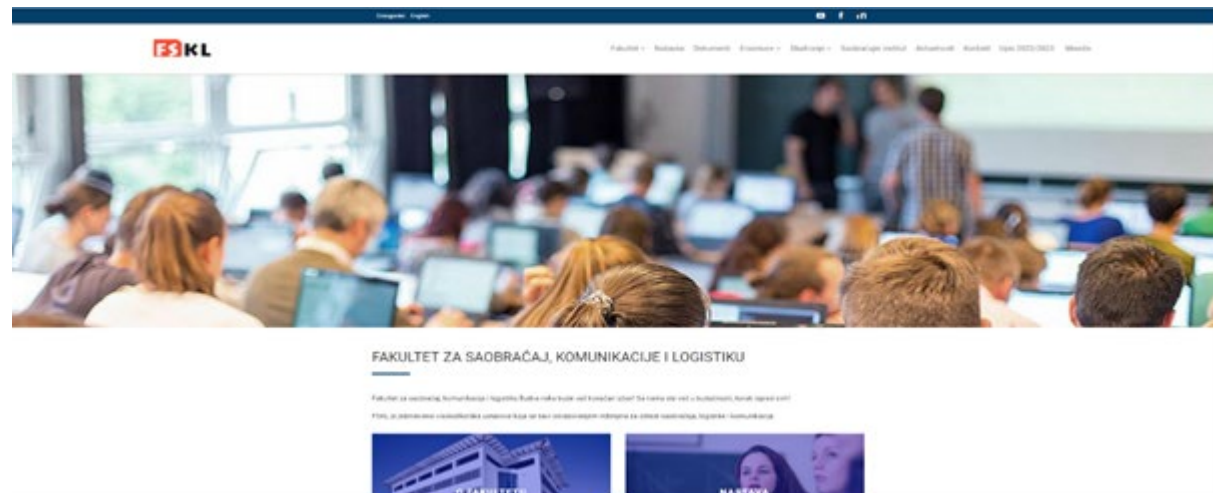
Crnogorski English

FSKL

Fakultet Nastava Dokumenti Erasmus+ Studiranje Saobraćajni institut Aktuelnosti Kontakt Upis 2022/2023 Mreže

FAKULTET ZA SAOBRAĆAJ, KOMUNIKACIJE I LOGISTIKU

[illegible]

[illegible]

O FAKULTETU

NASTAVA